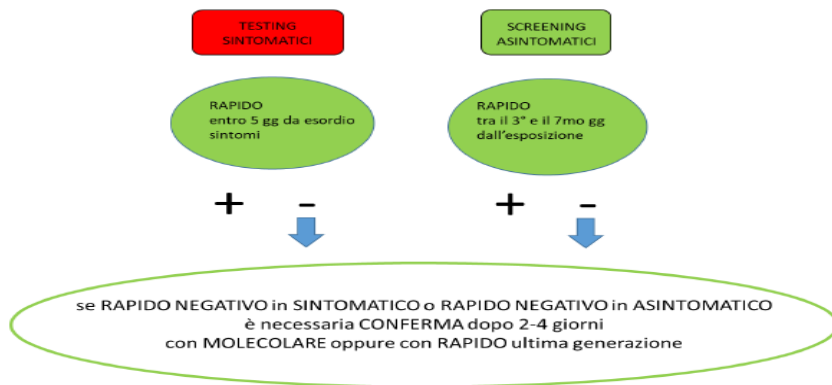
TESTING SINTOMATICI

SCREENING ASINTOMATICI

RAPIDO
entro 5 gg da esordio sintomi

RAPIDO
tra il 3° e il 7mo gg dall'esposizione

+ –

+ –

se RAPIDO NEGATIVO in SINTOMATICO o RAPIDO NEGATIVO in ASINTOMATICO
è necessaria CONFERMA dopo 2-4 giorni
con MOLECOLARE oppure con RAPIDO ultima generazione